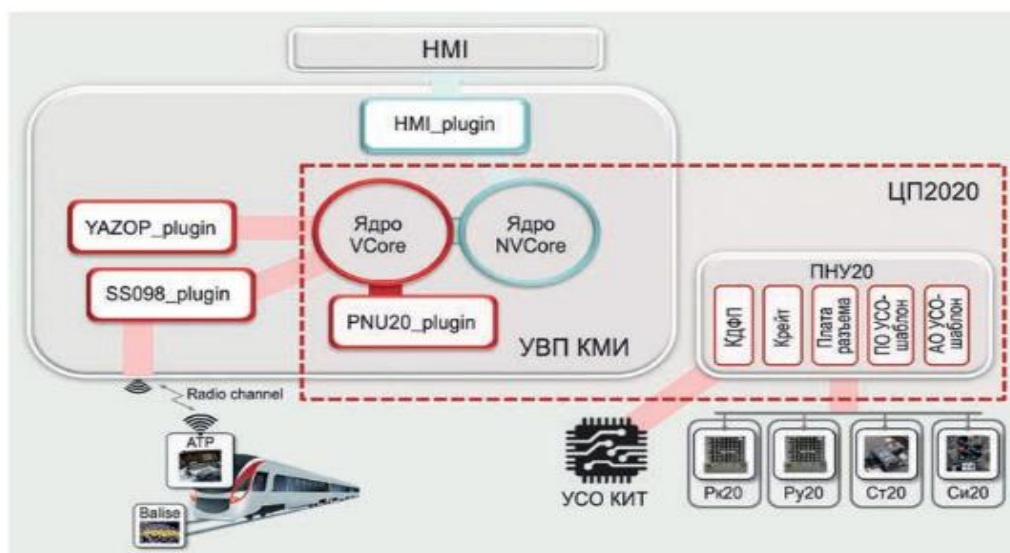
HMI

HMI_plugin

ЦП2020

YAZOP_plugin

Ядро VCore

Ядро NVCore

SS098_plugin

PNU20_plugin

УВП КМИ

ПНУ20

КДФП

Крейт

Плата разъема

ПО УСО-шаблон

АО УСО-шаблон

Radio channel

ATP

Balise

УСО КИТ

Рк20

Ру20

Ст20

Си20